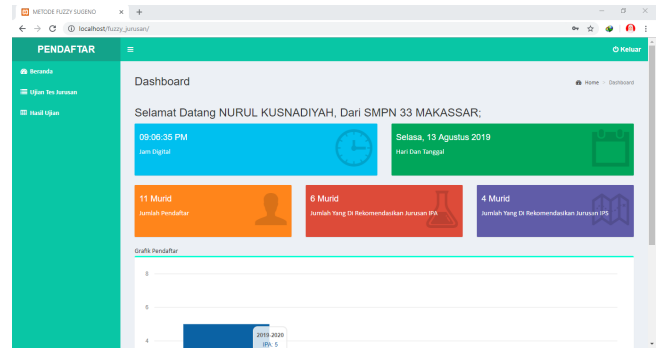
METODE FUZZY SUGENO
localhost/fuzzy_jurusan/

PENDAFTAR
Keluar

Beranda
Ujian Tes Jurusan
Hasil Ujian

Dashboard
Home > Dashboard

Selamat Datang NURUL KUSNADIYAH, Dari SMPN 33 MAKASSAR;

09:06:35 PM
Jam Digital

Selasa, 13 Agustus 2019
Hari Dan Tanggal

11 Murid
Jumlah Pendaftar

6 Murid
Jumlah Yang Di Rekomendasikan Jurusan IPA

4 Murid
Jumlah Yang Di Rekomendasikan Jurusan IPS

Grafik Pendaftar

8
6
4

2019-2020
IPA: 5